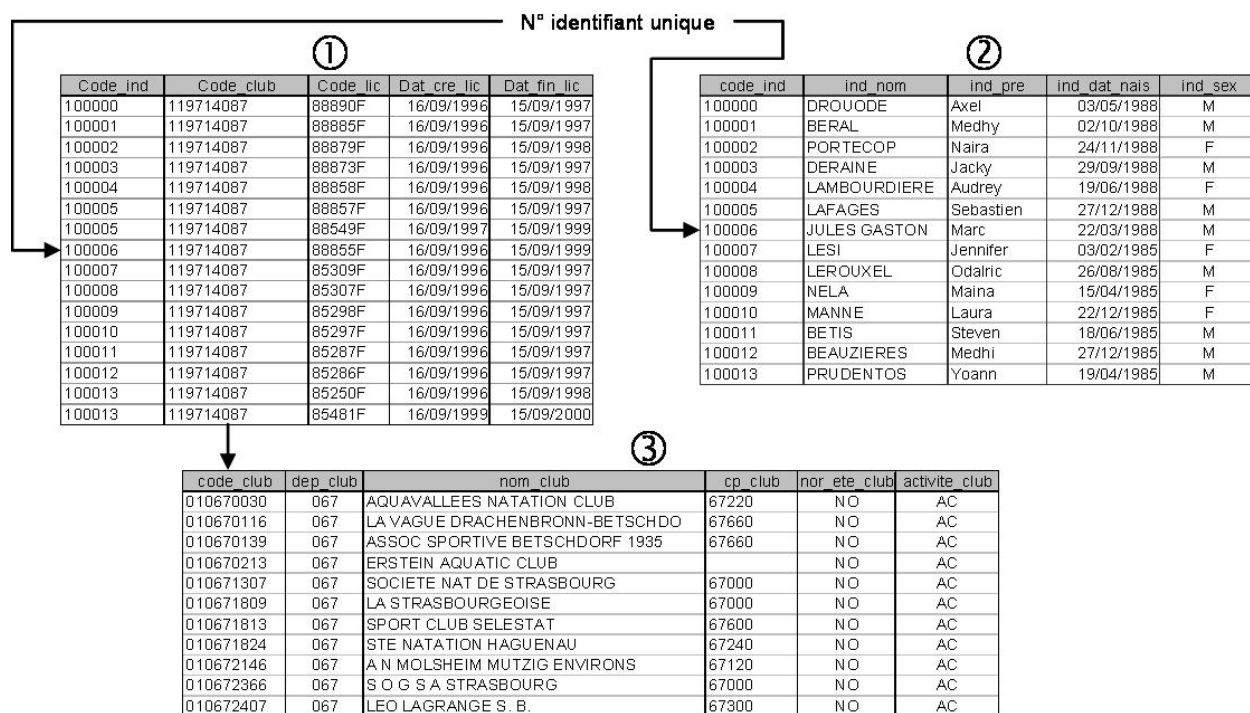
N° identifiant unique

①

| Code_ind | Code_club | Code_lic | Dat_cre_lic | Dat_fin_lic |
|---|---|---|---|---|
| 100000 | 119714087 | 88890F | 16/09/1996 | 15/09/1997 |
| 100001 | 119714087 | 88885F | 16/09/1996 | 15/09/1997 |
| 100002 | 119714087 | 88879F | 16/09/1996 | 15/09/1998 |
| 100003 | 119714087 | 88873F | 16/09/1996 | 15/09/1997 |
| 100004 | 119714087 | 88858F | 16/09/1996 | 15/09/1998 |
| 100005 | 119714087 | 88857F | 16/09/1996 | 15/09/1997 |
| 100005 | 119714087 | 88549F | 16/09/1997 | 15/09/1999 |
| 100006 | 119714087 | 88855F | 16/09/1996 | 15/09/1999 |
| 100007 | 119714087 | 85309F | 16/09/1996 | 15/09/1997 |
| 100008 | 119714087 | 85307F | 16/09/1996 | 15/09/1997 |
| 100009 | 119714087 | 85298F | 16/09/1996 | 15/09/1997 |
| 100010 | 119714087 | 85297F | 16/09/1996 | 15/09/1997 |
| 100011 | 119714087 | 85287F | 16/09/1996 | 15/09/1997 |
| 100012 | 119714087 | 85286F | 16/09/1996 | 15/09/1997 |
| 100013 | 119714087 | 85250F | 16/09/1996 | 15/09/1998 |
| 100013 | 119714087 | 85481F | 16/09/1999 | 15/09/2000 |

②

| code_ind | ind_nom | ind_pre | ind_dat_nais | ind_sex |
|---|---|---|---|---|
| 100000 | DROUODE | Axel | 03/05/1988 | M |
| 100001 | BERAL | Medhy | 02/10/1988 | M |
| 100002 | PORTECOP | Naira | 24/11/1988 | F |
| 100003 | DERAINE | Jacky | 29/09/1988 | M |
| 100004 | LAMBOURDIERE | Audrey | 19/06/1988 | F |
| 100005 | LAFAGES | Sebastien | 27/12/1988 | M |
| 100006 | JULES GASTON | Marc | 22/03/1988 | M |
| 100007 | LESI | Jennifer | 03/02/1985 | F |
| 100008 | LEROUXEL | Odalric | 26/08/1985 | M |
| 100009 | NELA | Maina | 15/04/1985 | F |
| 100010 | MANNE | Laura | 22/12/1985 | F |
| 100011 | BETIS | Steven | 18/06/1985 | M |
| 100012 | BEAUZIERES | Medhi | 27/12/1985 | M |
| 100013 | PRUDENTOS | Yoann | 19/04/1985 | M |

③

| code_club | dep_club | nom_club | cp_club | nor_ete_club | activite_club |
|---|---|---|---|---|---|
| 010670030 | 067 | AQUAVALLEES NATATION CLUB | 67220 | NO | AC |
| 010670116 | 067 | LA VAGUE DRACHENBRONN-BETSCHDO | 67660 | NO | AC |
| 010670139 | 067 | ASSOC SPORTIVE BETSCHDORF 1935 | 67660 | NO | AC |
| 010670213 | 067 | ERSTEIN AQUATIC CLUB | | NO | AC |
| 010671307 | 067 | SOCIETE NAT DE STRASBOURG | 67000 | NO | AC |
| 010671809 | 067 | LA STRASBOURGEOISE | 67000 | NO | AC |
| 010671813 | 067 | SPORT CLUB SELESTAT | 67600 | NO | AC |
| 010671824 | 067 | STE NATATION HAGUENAU | 67240 | NO | AC |
| 010672146 | 067 | A N MOLSHEIM MUTZIG ENVIRONS | 67120 | NO | AC |
| 010672366 | 067 | S O G S A STRASBOURG | 67000 | NO | AC |
| 010672407 | 067 | LEO LAGRANGE S. B. | 67300 | NO | AC |